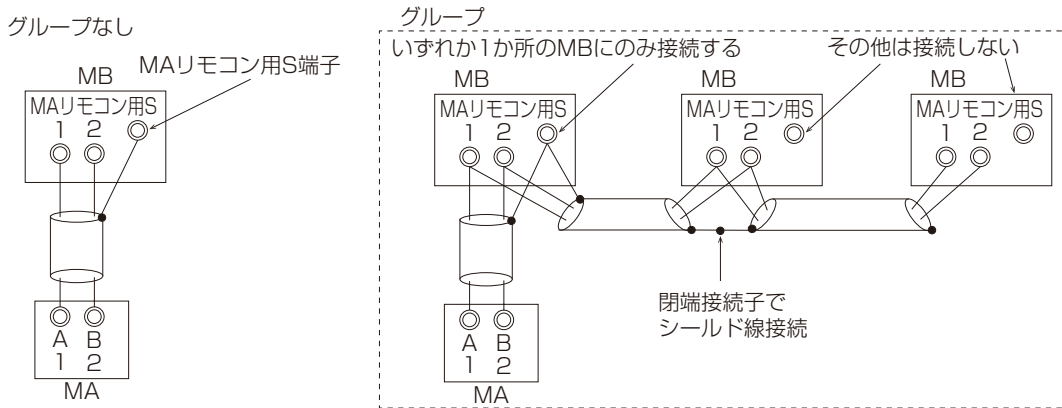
グループなし

MB

MAリモコン用S端子

MAリモコン用S
1 2

A B
1 2
MA

グループ

いずれか1か所のMBにのみ接続する

その他は接続しない

MB
MAリモコン用S
1 2

MB
MAリモコン用S
1 2

MB
MAリモコン用S
1 2

A B
1 2
MA

閉端接続子で
シールド線接続